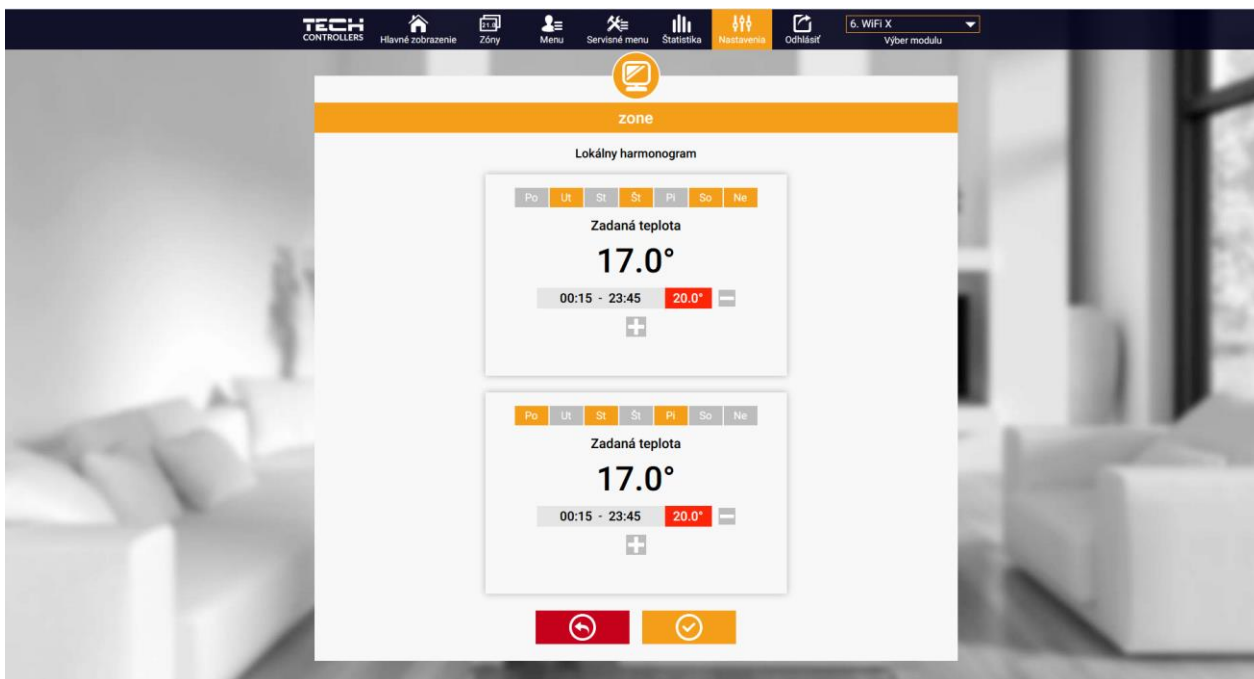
TECH CONTROLLERS Hlavné zobrazenie Zóny Menu Servisné menu Štatistika Nastavenia Odhlásiť 6. WiFi X Výber modulu

zone

Lokálny harmonogram

Po Ut St Št Pi So Ne

Zadaná teplota

17.0°

00:15 - 23:45 20.0°

Po Ut St Št Pi So Ne

Zadaná teplota

17.0°

00:15 - 23:45 20.0°